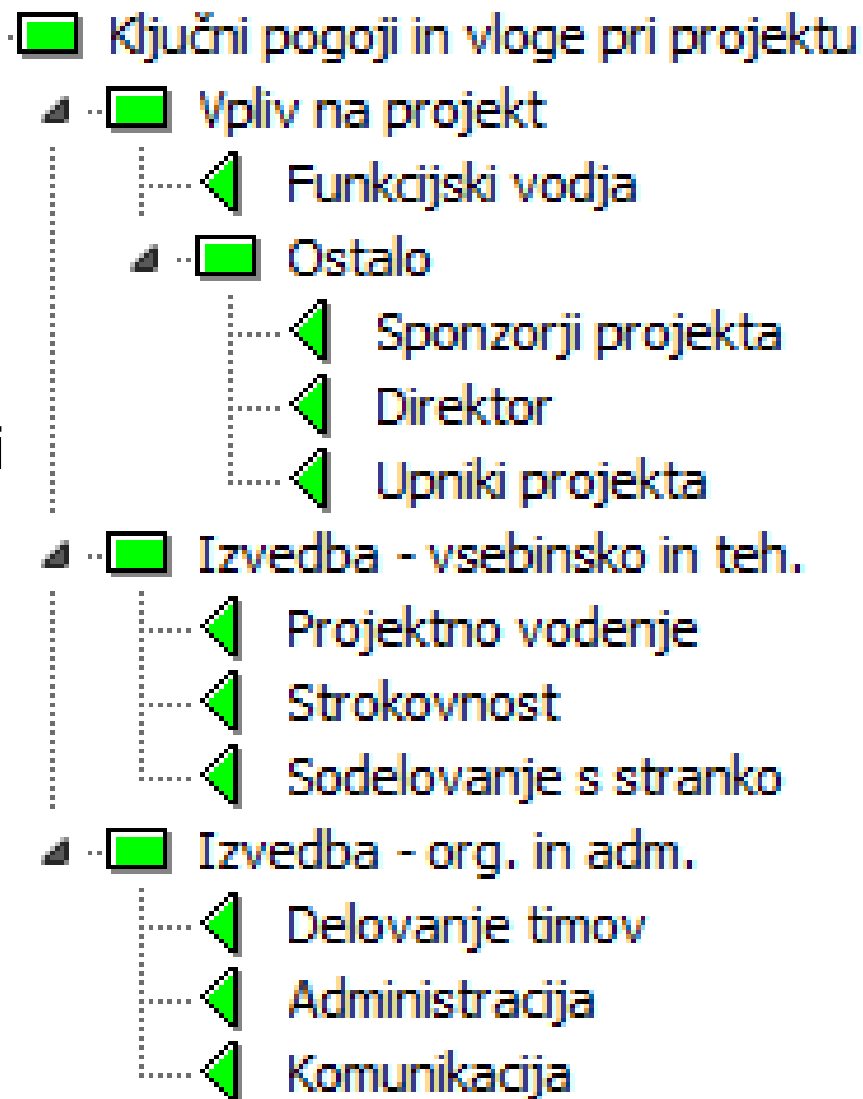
Ključni pogoji in vloge pri projektu
Vpliv na projekt
Funkcijski vodja
Ostalo
Sponzorji projekta
Direktor
Upniki projekta
Izvedba - vsebinsko in teh.
Projektno vodenje
Strokovnost
Sodelovanje s stranko
Izvedba - org. in adm.
Delovanje timov
Administracija
Komunikacija